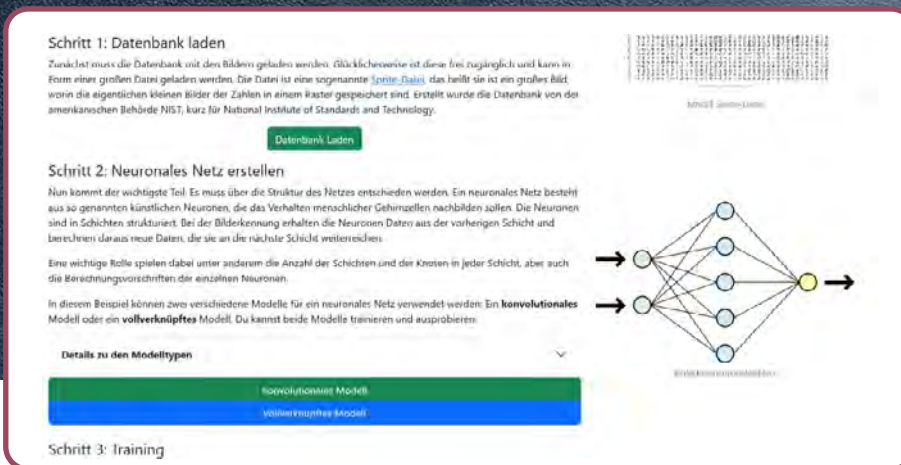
Schritt 1: Datenbank laden

Zunächst muss die Datenbank mit den Bildern geladen werden. Glücklicherweise ist diese frei zugänglich und kann in Form einer großen Datei geladen werden. Die Datei ist eine sogenannte Sprite-Datei, das heißt sie ist ein großes Bild, worin die eigentlichen kleinen Bilder der Zahlen in einem Raster gespeichert sind. Erstellt wurde die Datenbank von der amerikanischen Behörde NIST, kurz für National Institute of Standards and Technology.

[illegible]

Datenbank Laden

Schritt 2: Neuronales Netz erstellen

Nun kommt der wichtigste Teil: Es muss über die Struktur des Netzes entschieden werden. Ein neuronales Netz besteht aus so genannten künstlichen Neuronen, die das Verhalten menschlicher Gehirnzellen nachbilden sollen. Die Neuronen sind in Schichten strukturiert. Bei der Bilderkennung erhalten die Neuronen Daten aus der vorherigen Schicht und berechnen daraus neue Daten, die sie an die nächste Schicht weiterreichen.

Eine wichtige Rolle spielen dabei unter anderem die Anzahl der Schichten und der Knoten in jeder Schicht, aber auch die Berechnungsvorschriften der einzelnen Neuronen.

In diesem Beispiel können zwei verschiedene Modelle für ein neuronales Netz verwendet werden: Ein **konvolutionales** Modell oder ein **vollverknüpftes** Modell. Du kannst beide Modelle trainieren und ausprobieren.

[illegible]

**Details zu den Modelltypen**

Konvolutionales Modell

Vollverknüpftes Modell

Schritt 3: Training